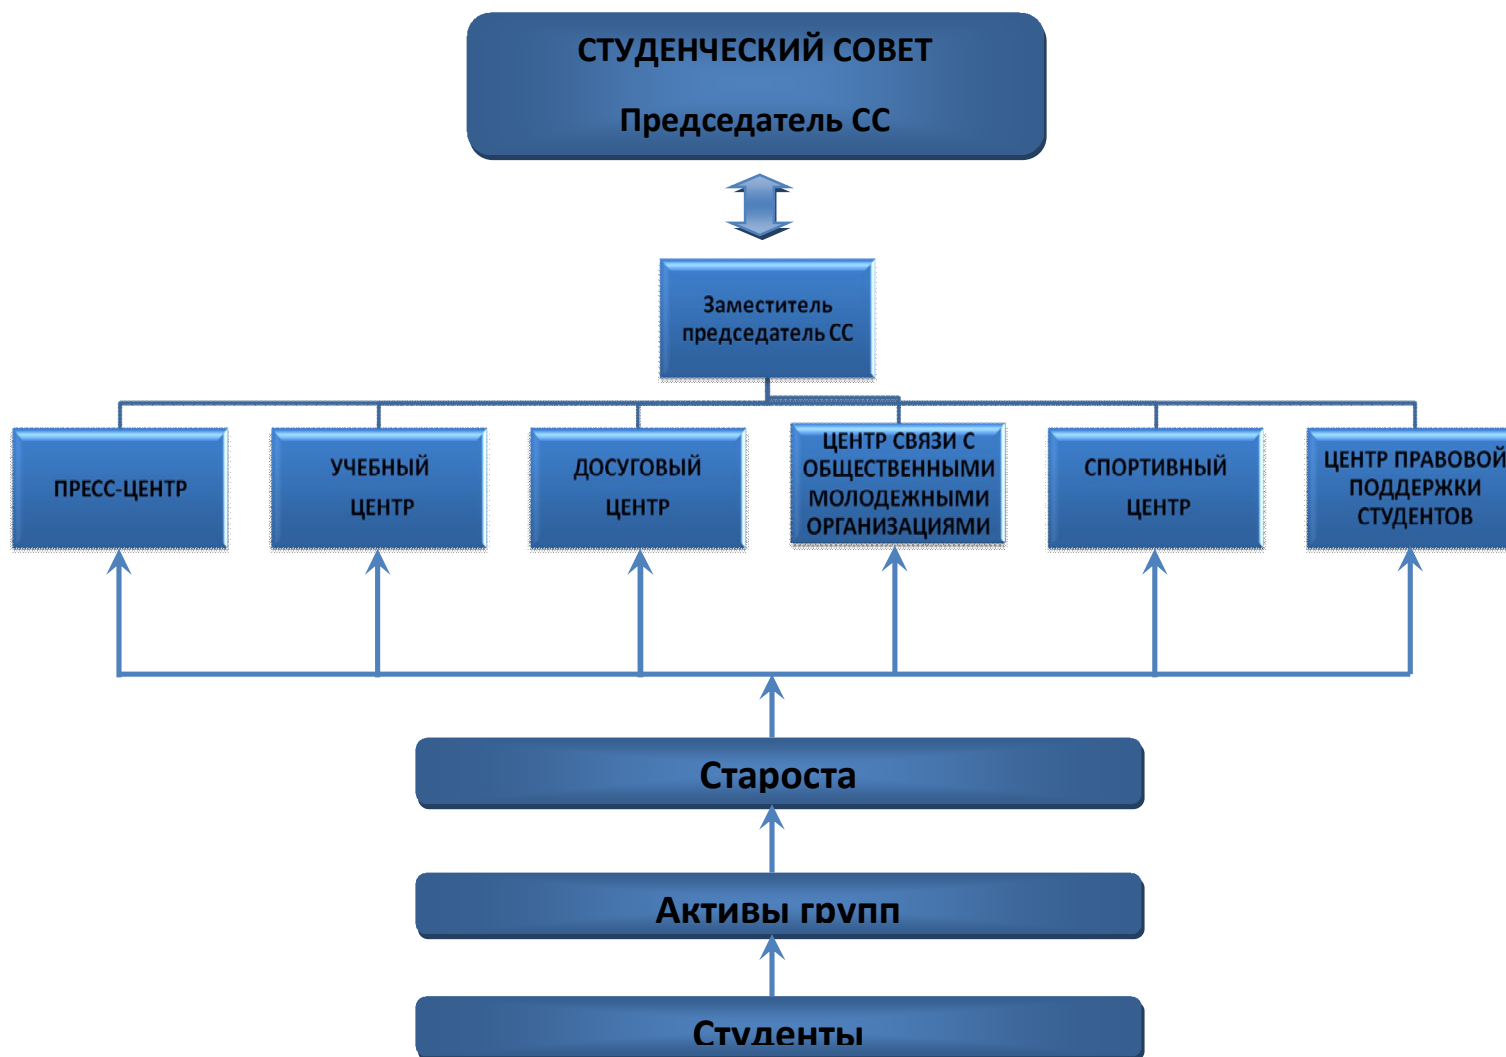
СТУДЕНЧЕСКИЙ СОВЕТ

Председатель СС

Заместитель председатель СС

ПРЕСС-ЦЕНТР

УЧЕБНЫЙ ЦЕНТР

ДОСУГОВЫЙ ЦЕНТР

ЦЕНТР СВЯЗИ С ОБЩЕСТВЕННЫМИ МОЛОДЕЖНЫМИ ОРГАНИЗАЦИЯМИ

СПОРТИВНЫЙ ЦЕНТР

ЦЕНТР ПРАВОВОЙ ПОДДЕРЖКИ СТУДЕНТОВ

Староста

Активы групп

Студенты